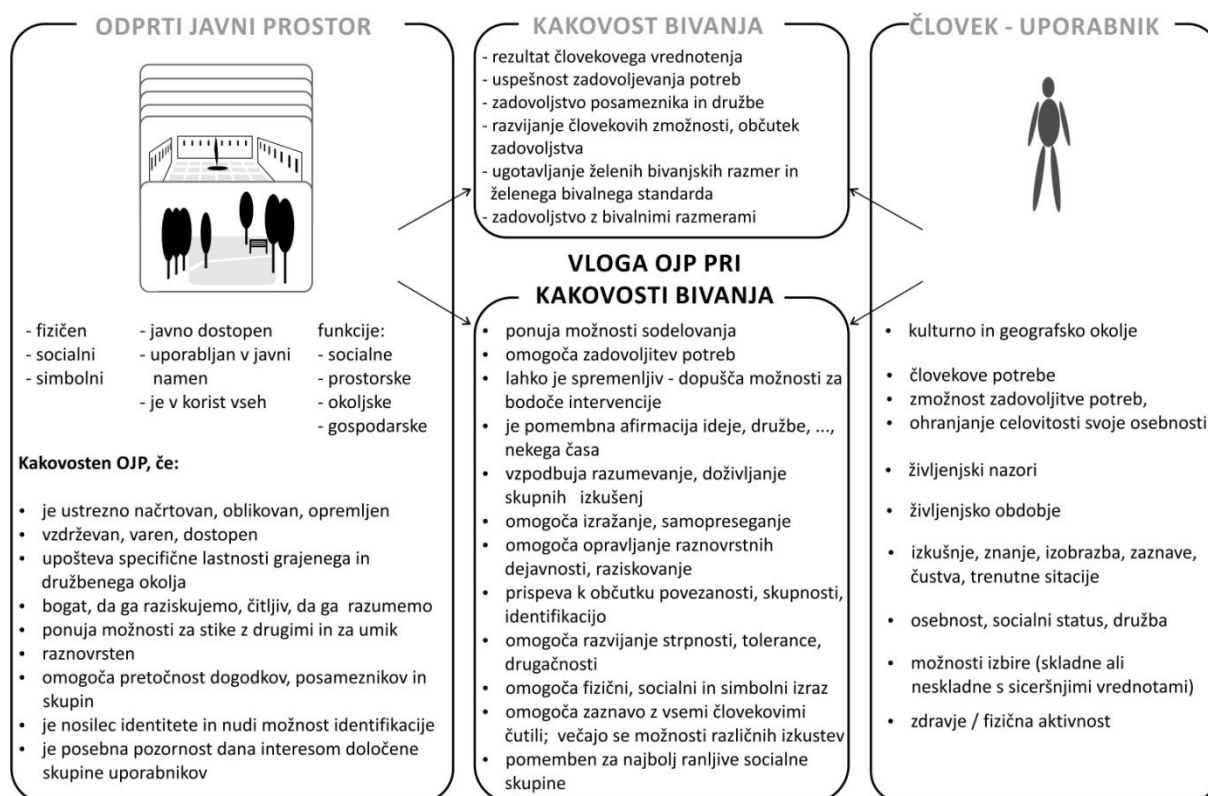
ODPRTI JAVNI PROSTOR

- fizičen
- socialni
- simbolni

- javno dostopen
- uporabljan v javni namen
- je v korist vseh

funkcije:
- socialne
- prostorske
- okoljske
- gospodarske

Kakovosten OJP, če:

- je ustrezno načrtovan, oblikovan, opremljen
- vzdrževan, varen, dostopen
- upošteva specifične lastnosti grajenega in družbenega okolja
- bogat, da ga raziskujemo, čitljiv, da ga razumemo
- ponuja možnosti za stike z drugimi in za umik
- raznovrsten
- omogoča pretočnost dogodkov, posameznikov in skupin
- je nosilec identitete in nudi možnost identifikacije
- je posebna pozornost dana interesom določene skupine uporabnikov

KAKOVOST BIVANJA

- rezultat človekovega vrednotenja
- uspešnost zadovoljevanja potreb
- zadovoljstvo posameznika in družbe
- razvijanje človekovih zmožnosti, občutek zadovoljstva
- ugotavljanje željenih bivanjskih razmer in želenega bivalnega standarda
- zadovoljstvo z bivalnimi razmerami

VLOGA OJP PRI KAKOVOSTI BIVANJA

- ponuja možnosti sodelovanja
- omogoča zadovoljitev potreb
- lahko je spremenljiv - dopušča možnosti za bodoče intervencije
- je pomembna afirmacija ideje, družbe, ..., nekega časa
- vzpodbuja razumevanje, doživljanje skupnih izkušenj
- omogoča izražanje, samopreseganje
- omogoča opravljanje raznovrstnih dejavnosti, raziskovanje
- prispeva k občutku povezanosti, skupnosti, identifikacijo
- omogoča razvijanje strpnosti, tolerance, drugačnosti
- omogoča fizični, socialni in simbolni izraz
- omogoča zaznavo z vsemi človekovimi čutili; večajo se možnosti različnih izkustev
- pomemben za najbolj ranljive socialne skupine

ČLOVEK - UPORABNIK

- kulturno in geografsko okolje
- človekove potrebe
- zmožnost zadovoljitve potreb,
- ohranjanje celovitosti svoje osebnosti
- življenjski nazori
- življenjsko obdobje
- izkušnje, znanje, izobrazba, zaznave, čustva, trenutne sitacije
- osebnost, socialni status, družba
- možnosti izbire (skladne ali neskladne s siceršnjimi vrednotami)
- zdravje / fizična aktivnost